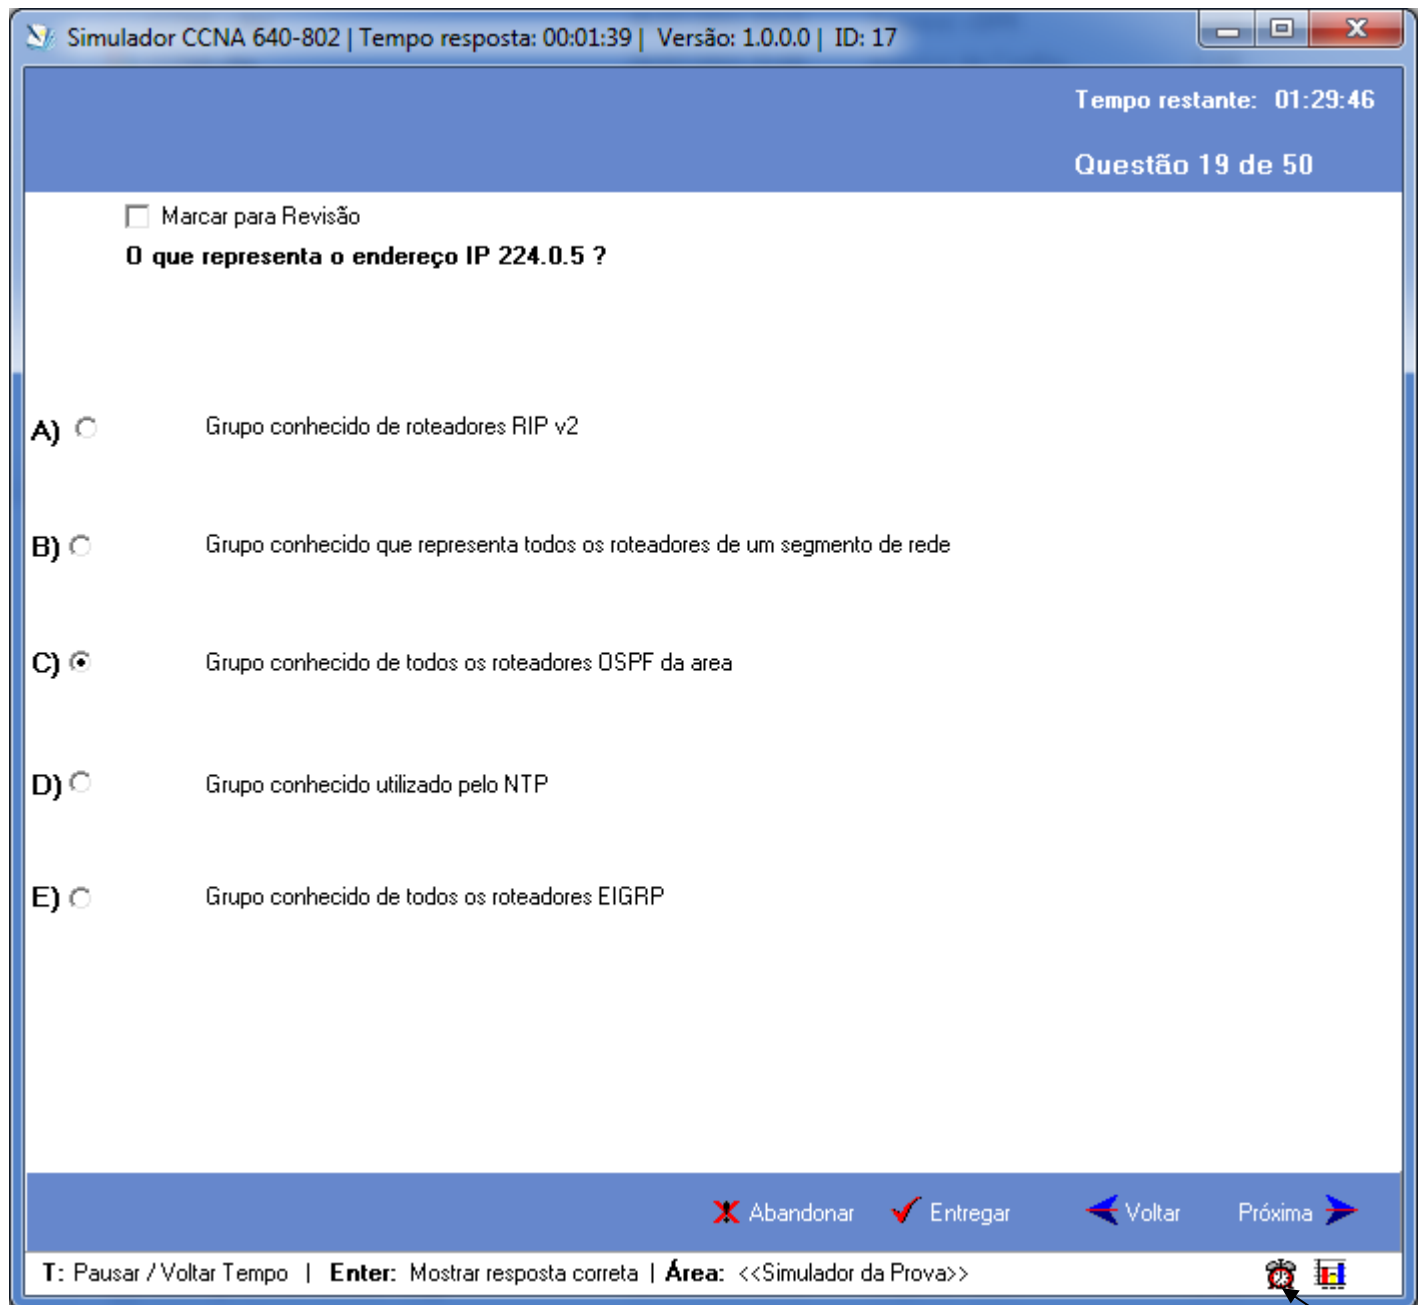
Simulador CCNA 640-802 | Tempo resposta: 00:01:39 | Versão: 1.0.0.0 | ID: 17

Tempo restante: 01:29:46

Questão 19 de 50

Marcar para Revisão

O que representa o endereço IP 224.0.5 ?

A) Grupo conhecido de roteadores RIP v2

B) Grupo conhecido que representa todos os roteadores de um segmento de rede

C) Grupo conhecido de todos os roteadores OSPF da area

D) Grupo conhecido utilizado pelo NTP

E) Grupo conhecido de todos os roteadores EIGRP

Abandonar Entregar Voltar Próxima

T: Pausar / Voltar Tempo | Enter: Mostrar resposta correta | Área: <<Simulador da Prova>>